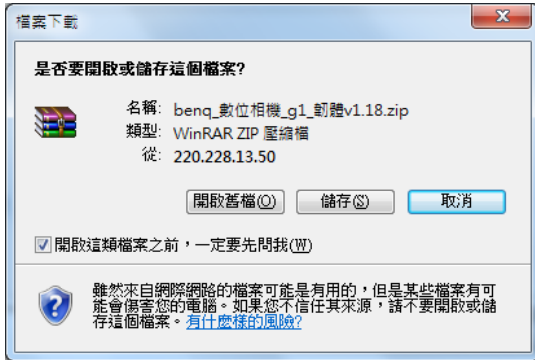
檔案下載

是否要開啟或儲存這個檔案?

名稱: benq_數位相機_g1_韌體v1.18.zip
類型: WinRAR ZIP 壓縮檔
從: 220.228.13.50

開啟舊檔(O) 儲存(S) 取消

開啟這類檔案之前，一定要先問我(W)

雖然來自網際網路的檔案可能是有用的，但是某些檔案有可能會傷害您的電腦。如果您不信任其來源，請不要開啟或儲存這個檔案。有什麼樣的風險?